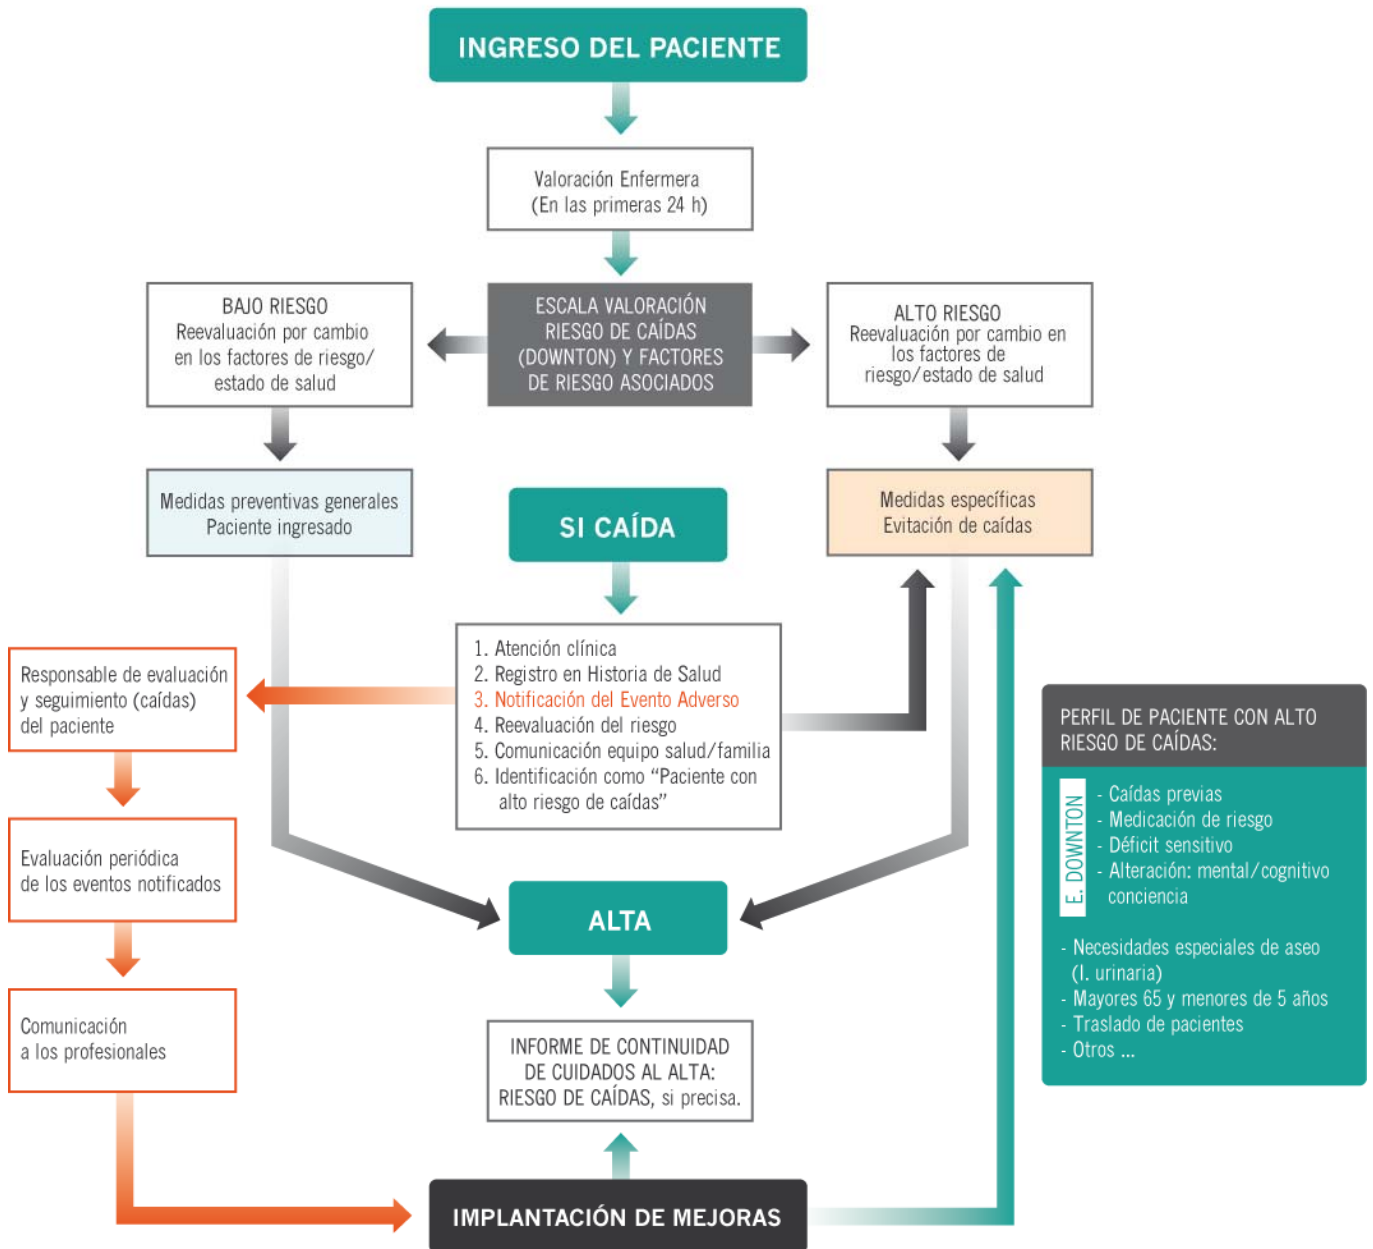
INGRESO DEL PACIENTE

Valoración Enfermera
(En las primeras 24 h)

BAJO RIESGO
Reevaluación por cambio en los factores de riesgo/ estado de salud

ESCALA VALORACIÓN RIESGO DE CAÍDAS (DOWNTON) Y FACTORES DE RIESGO ASOCIADOS

ALTO RIESGO
Reevaluación por cambio en los factores de riesgo/estado de salud

Medidas preventivas generales
Paciente ingresado

SI CAÍDA

Medidas específicas
Evitación de caídas

1. Atención clínica
2. Registro en Historia de Salud
3. Notificación del Evento Adverso
4. Reevaluación del riesgo
5. Comunicación equipo salud/familia
6. Identificación como "Paciente con alto riesgo de caídas"

Responsable de evaluación y seguimiento (caídas) del paciente

Evaluación periódica de los eventos notificados

Comunicación a los profesionales

ALTA

INFORME DE CONTINUIDAD DE CUIDADOS AL ALTA: RIESGO DE CAÍDAS, si precisa.

IMPLANTACIÓN DE MEJORAS

PERFIL DE PACIENTE CON ALTO RIESGO DE CAÍDAS:

E. DOWNTON
- Caídas previas
- Medicación de riesgo
- Déficit sensitivo
- Alteración: mental/cognitivo conciencia

- Necesidades especiales de aseo (I. urinaria)
- Mayores 65 y menores de 5 años
- Traslado de pacientes
- Otros ...